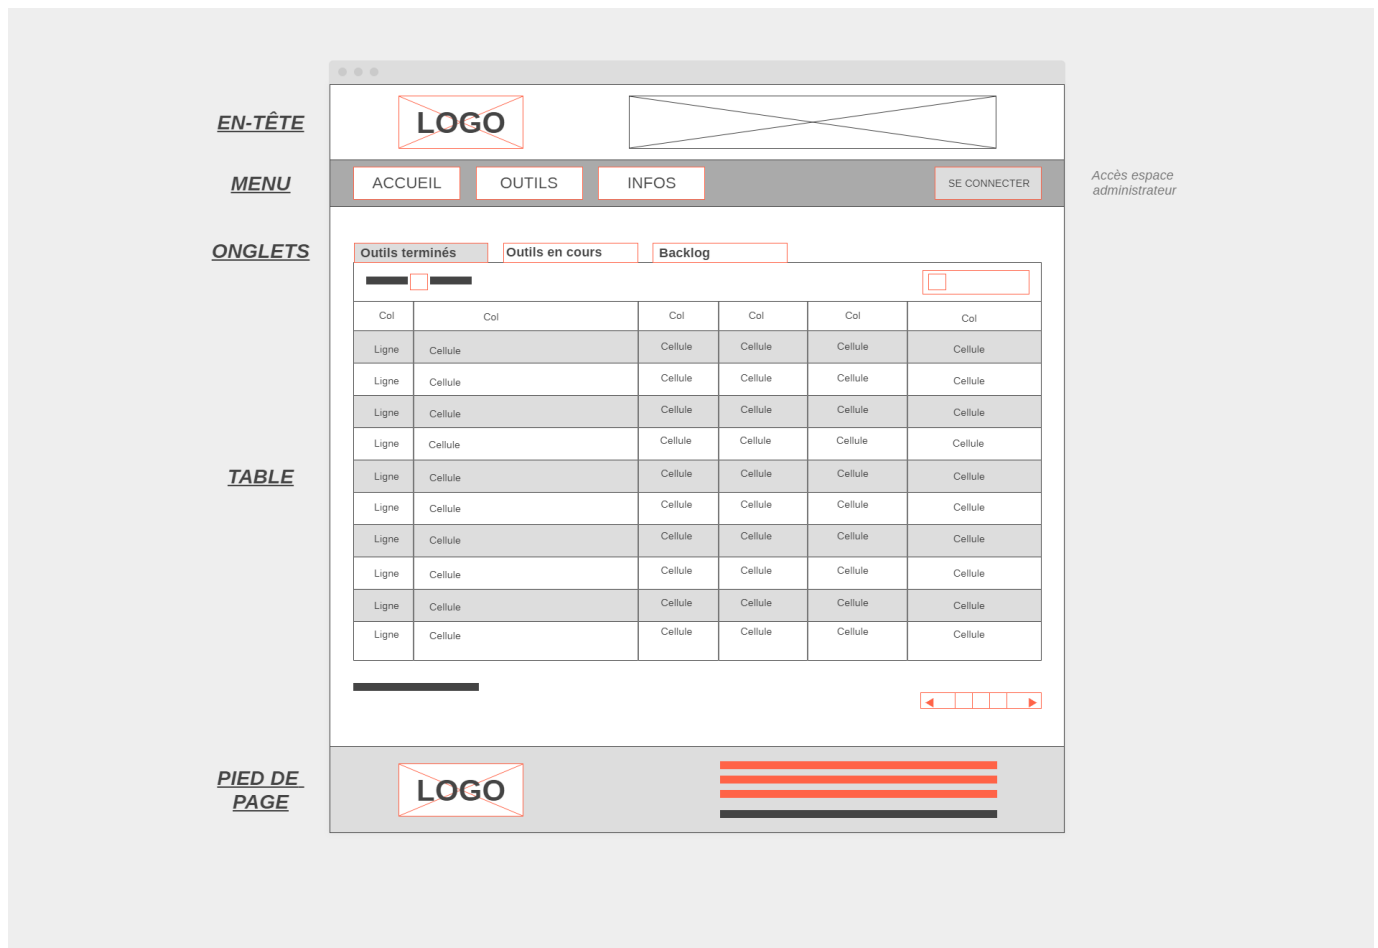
EN-TÊTE

LOGO

MENU

ACCUEIL OUTILS INFOS

SE CONNECTER

Accès espace administrateur

ONGLETS

Outils terminés Outils en cours Backlog

TABLE

| Col | Col | Col | Col | Col | Col |
|---|---|---|---|---|---|
| Ligne | Cellule | Cellule | Cellule | Cellule | Cellule |
| Ligne | Cellule | Cellule | Cellule | Cellule | Cellule |
| Ligne | Cellule | Cellule | Cellule | Cellule | Cellule |
| Ligne | Cellule | Cellule | Cellule | Cellule | Cellule |
| Ligne | Cellule | Cellule | Cellule | Cellule | Cellule |
| Ligne | Cellule | Cellule | Cellule | Cellule | Cellule |
| Ligne | Cellule | Cellule | Cellule | Cellule | Cellule |
| Ligne | Cellule | Cellule | Cellule | Cellule | Cellule |
| Ligne | Cellule | Cellule | Cellule | Cellule | Cellule |
| Ligne | Cellule | Cellule | Cellule | Cellule | Cellule |

PIED DE PAGE

LOGO